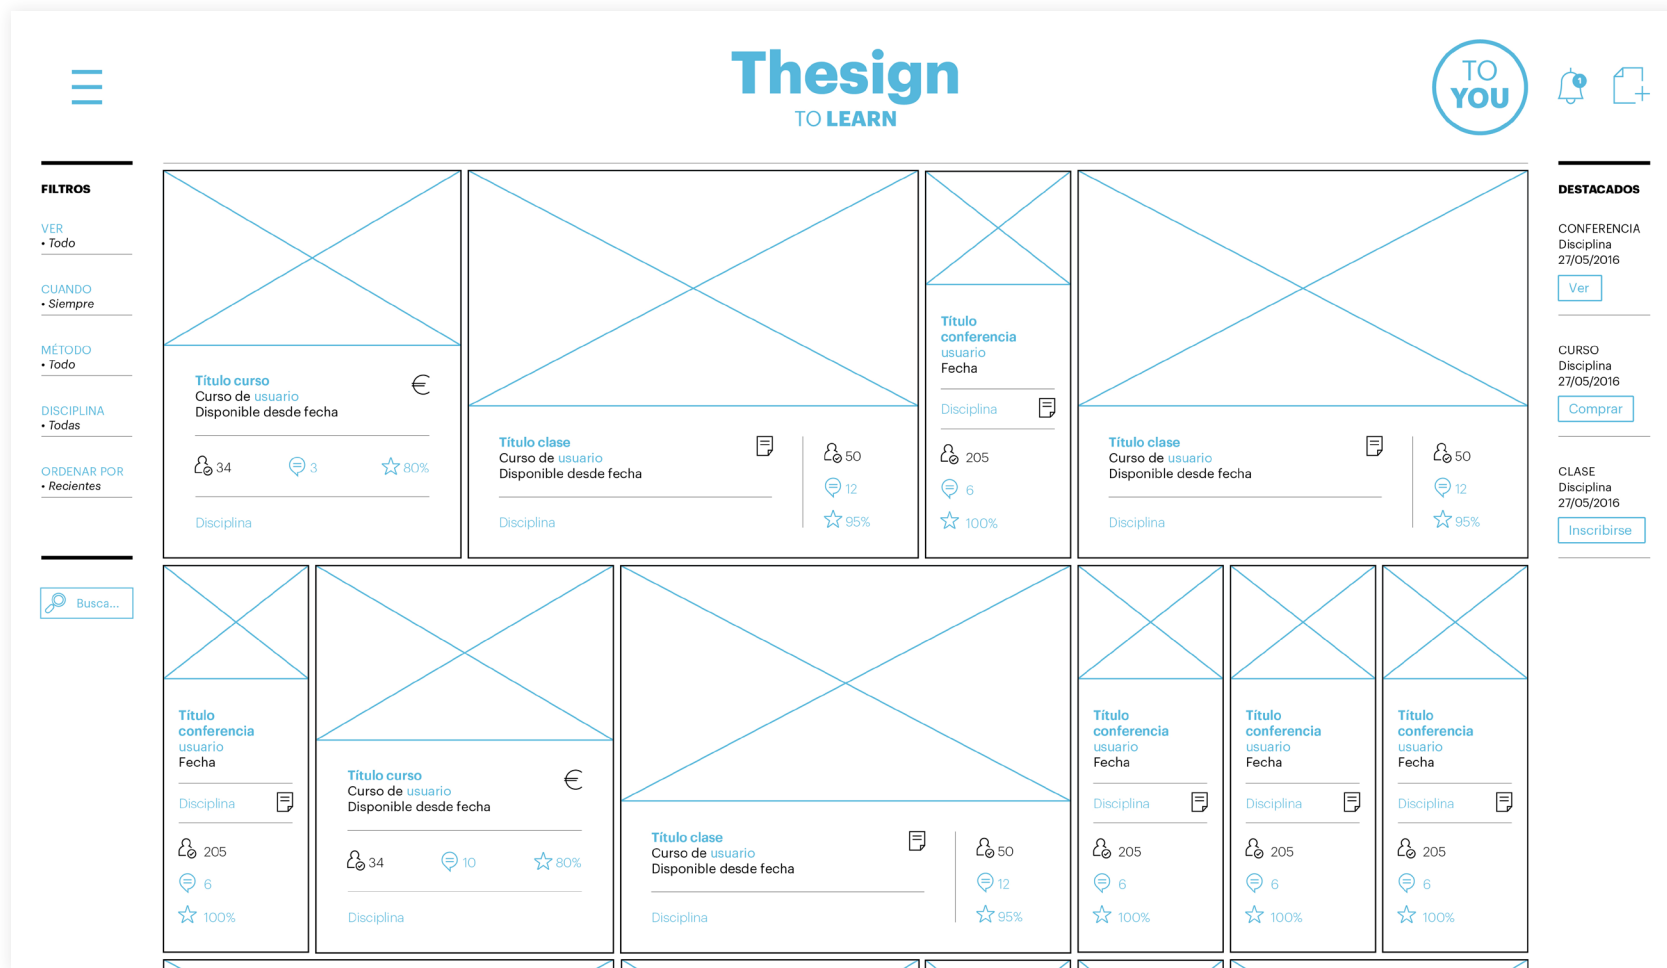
Thesign
TO LEARN

TO YOU

FILTROS

VER
• Todo

CUANDO
• Siempre

MÉTODO
• Todo

DISCIPLINA
• Todas

ORDENAR POR
• Recientes

Busca...

Título curso
Curso de usuario
Disponible desde fecha
34 3 80%
Disciplina

Título clase
Curso de usuario
Disponible desde fecha
Disciplina
50 12 95%

Título conferencia
usuario
Fecha
Disciplina
205 6 100%

Título clase
Curso de usuario
Disponible desde fecha
Disciplina
50 12 95%

Título conferencia
usuario
Fecha
Disciplina
205 6 100%

Título curso
Curso de usuario
Disponible desde fecha
34 10 80%
Disciplina

Título clase
Curso de usuario
Disponible desde fecha
Disciplina
50 12 95%

Título conferencia
usuario
Fecha
Disciplina
205 6 100%

Título conferencia
usuario
Fecha
Disciplina
205 6 100%

Título conferencia
usuario
Fecha
Disciplina
205 6 100%

DESTACADOS

CONFERENCIA
Disciplina
27/05/2016
Ver

CURSO
Disciplina
27/05/2016
Comprar

CLASE
Disciplina
27/05/2016
Inscribirse